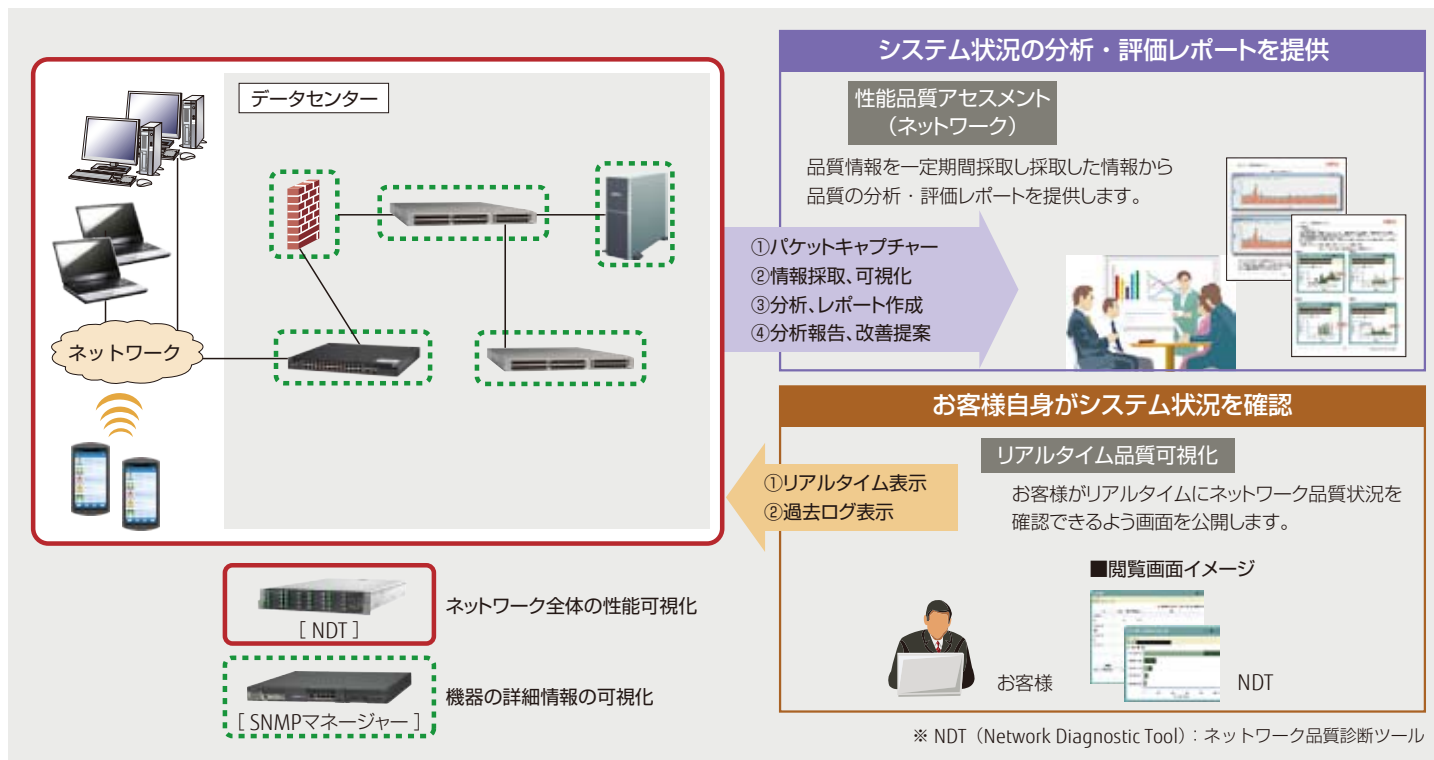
データセンター

ネットワーク

［ NDT ］
ネットワーク全体の性能可視化

［ SNMPマネージャー ］
機器の詳細情報の可視化

システム状況の分析・評価レポートを提供

性能品質アセスメント
（ネットワーク）

品質情報を一定期間採取し採取した情報から品質の分析・評価レポートを提供します。

①パケットキャプチャー
②情報採取、可視化
③分析、レポート作成
④分析報告、改善提案

お客様自身がシステム状況を確認

リアルタイム品質可視化

お客様がリアルタイムにネットワーク品質状況を確認できるよう画面を公開します。

①リアルタイム表示
②過去ログ表示

■閲覧画面イメージ

お客様

NDT

※ NDT（Network Diagnostic Tool）：ネットワーク品質診断ツール